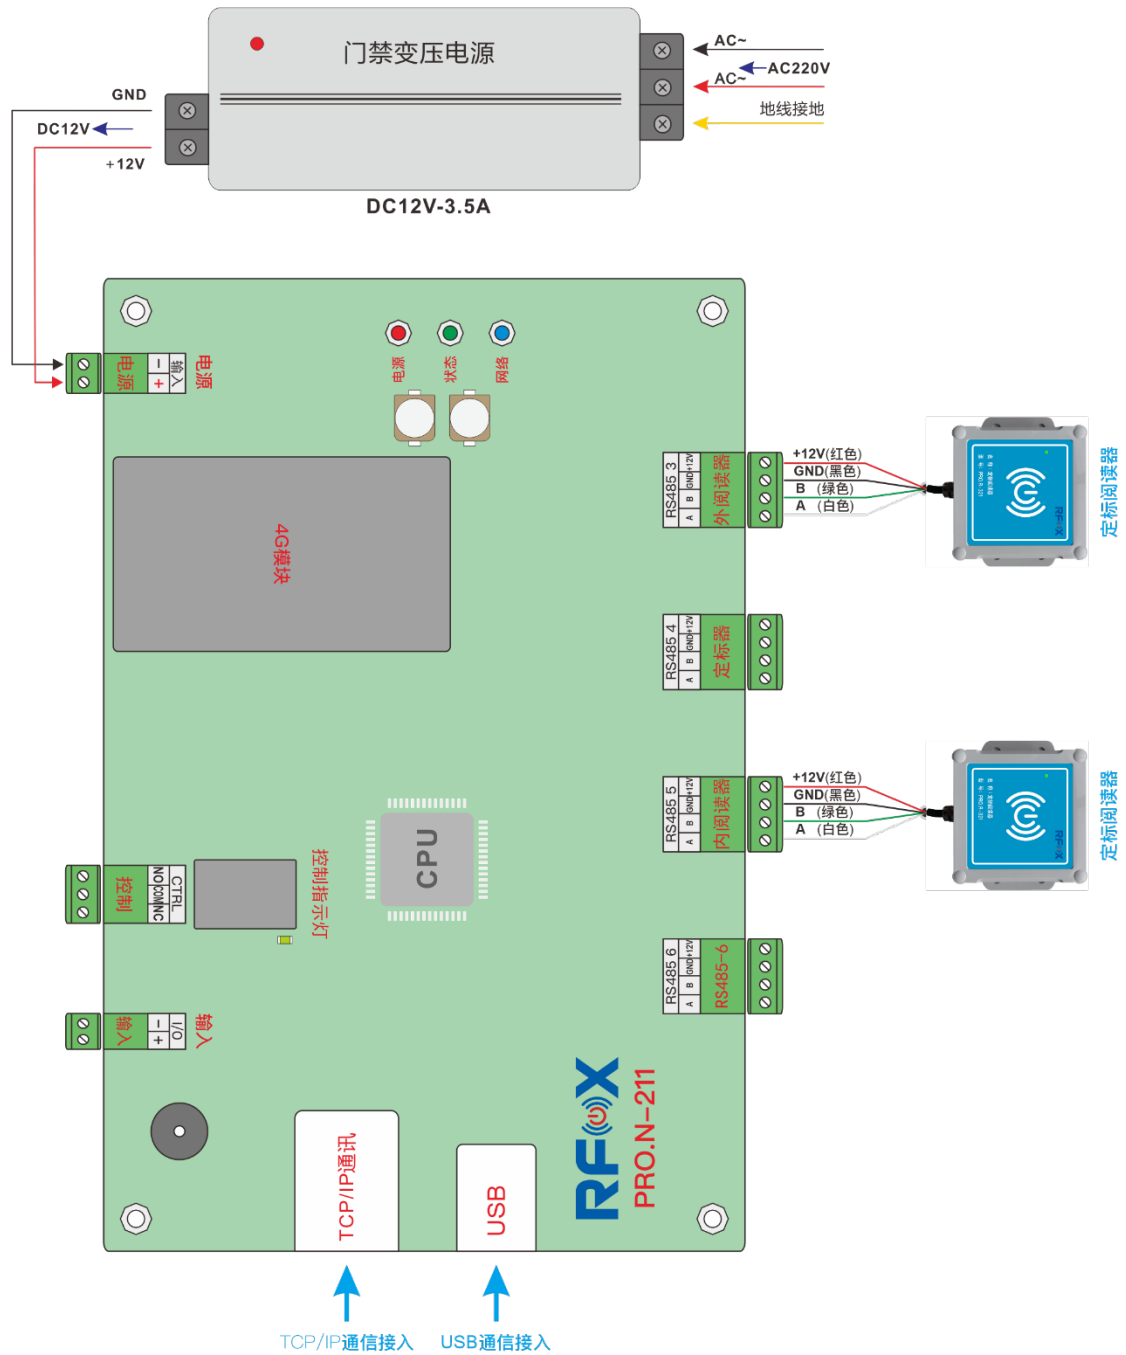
门禁变压电源

AC~
AC~
AC220V
地线接地

GND
DC12V
+12V

DC12V-3.5A

电源 状态 网络

电源
−
+
输入
电源

4G模块

RS485 3
A B GND +12V
外阅读器
+12V(红色)
GND(黑色)
B (绿色)
A (白色)
定标阅读器

RS485 4
A B GND +12V
定标器

RS485 5
A B GND +12V
内阅读器
+12V(红色)
GND(黑色)
B (绿色)
A (白色)
定标阅读器

RS485 6
A B GND +12V
RS485-6

CPU

控制
NO COM NC
CTRL
控制指示灯

输入
−
+
I/O
输入

TCP/IP通讯
USB

RFX
PRO.N-211

TCP/IP通信接入
USB通信接入